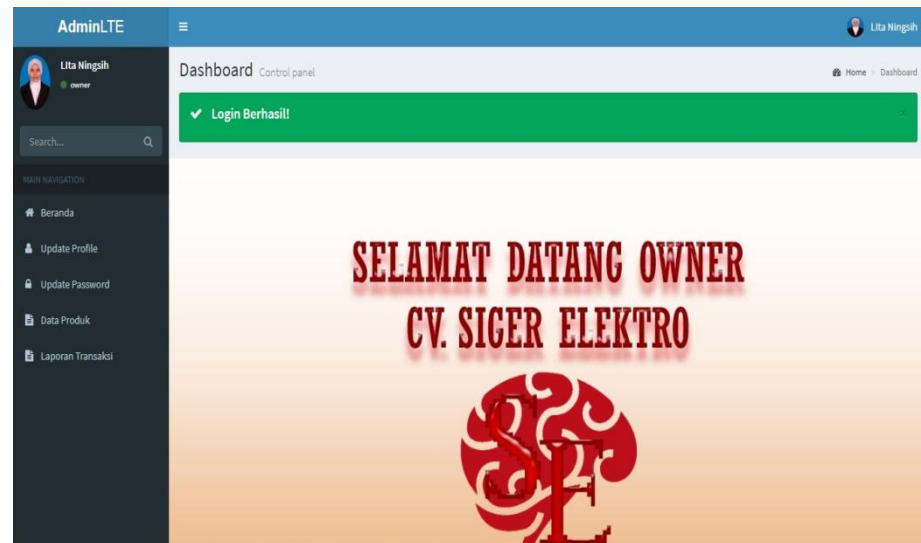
AdminLTE

≡

Lita Ningsih

Lita Ningsih
owner

Search...

MAIN NAVIGATION

Beranda

Update Profile

Update Password

Data Produk

Laporan Transaksi

Dashboard Control panel

Home > Dashboard

✔ Login Berhasil!

×

SELAMAT DATANG OWNER
CV. SIGER ELEKTRO

SE